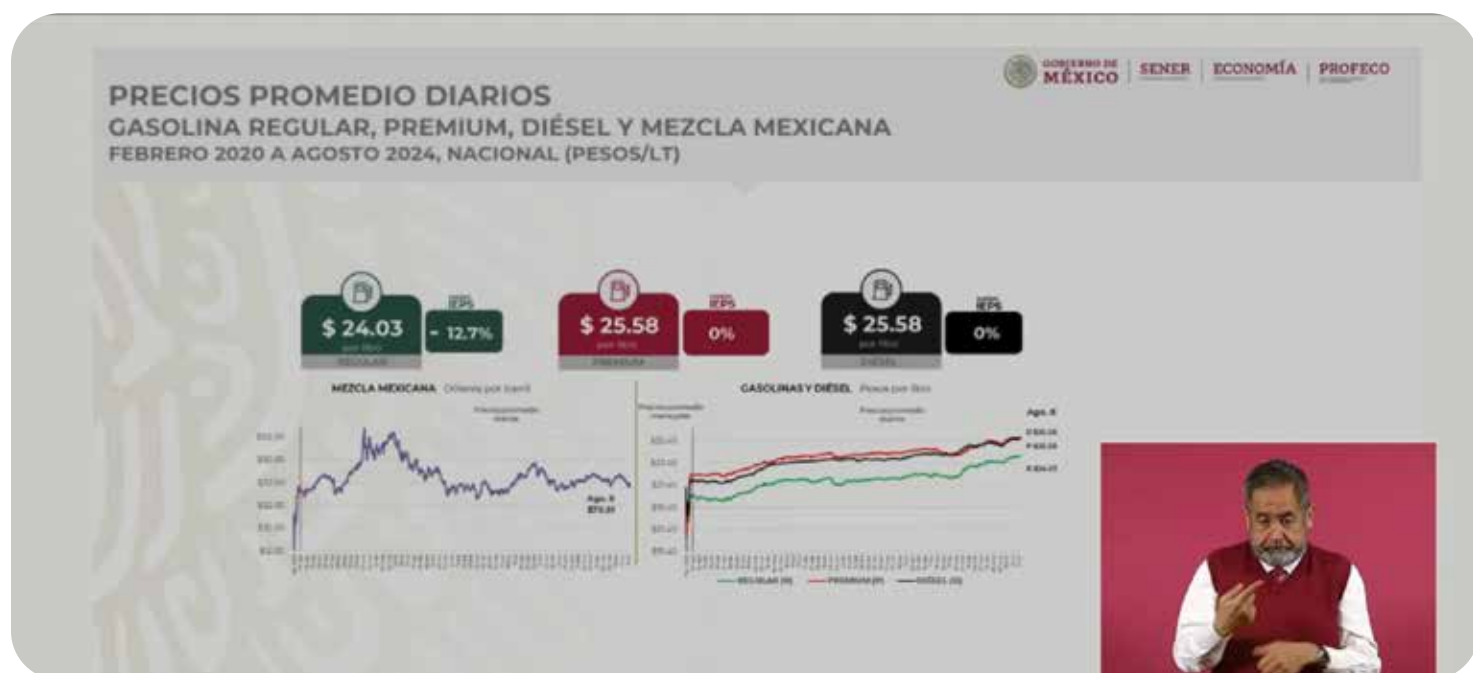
GOBIERNO DE MÉXICO | SENER | ECONOMÍA | PROFECO

PRECIOS PROMEDIO DIARIOS
GASOLINA REGULAR, PREMIUM, DIÉSEL Y MEZCLA MEXICANA
FEBRERO 2020 A AGOSTO 2024, NACIONAL (PESOS/LT)

$ 24.03 por litro
REGULAR
IEPS
- 12.7%

$ 25.58 por litro
PREMIUM
IEPS
0%

$ 25.58 por litro
DIÉSEL
IEPS
0%

MEZCLA MEXICANA Dólares por barril

Ago. 8
$73.31

GASOLINAS Y DIÉSEL Pesos por litro

Ago. 8

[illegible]

— REGULAR (R) — PREMIUM (P) — DIÉSEL (D)